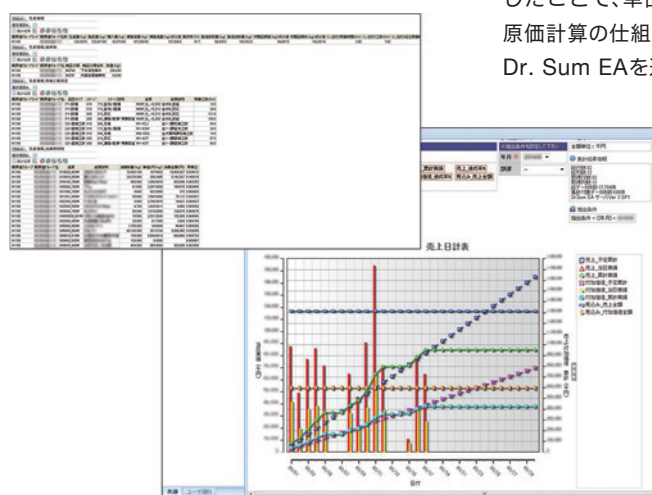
したことで、単価
原価計算の仕組
Dr. Sum EAを
売上日計表
売上_予定累計
売上_当日実績
売上_累計実績
行別金額_予定累計
行別金額_当日実績
行別金額_累計実績
見込み_売上金額
見込み_行別金額金額
日付
共通
ユーザ個別